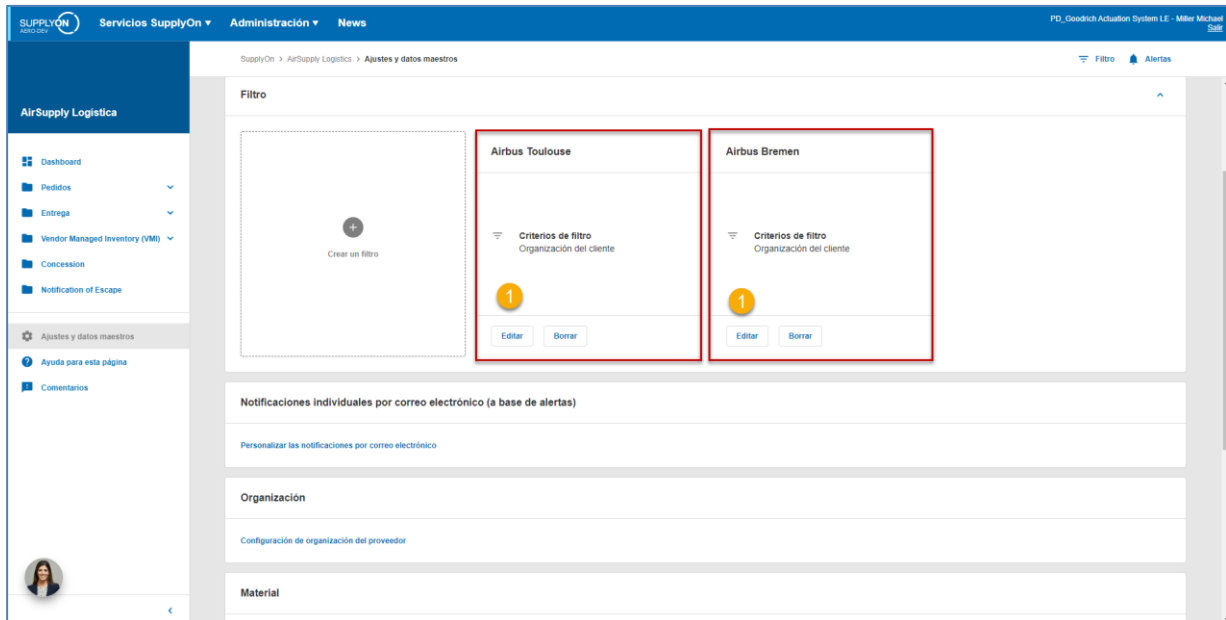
SUPPLYON AERO-DEV Servicios SupplyOn ▾ Administración ▾ News

PD_Goodrich Actuation System LE - Miller Michael
Salir

SupplyOn > AirSupply Logistics > Ajustes y datos maestros

Filtro Alertas

AirSupply Logística

Dashboard
Pedidos
Entrega
Vendor Managed Inventory (VMI)
Concession
Notification of Escape

Ajustes y datos maestros
Ayuda para esta página
Comentarios

Filtro

Crear un filtro

Airbus Toulouse

Criterios de filtro
Organización del cliente

1

Editar Borrar

Airbus Bremen

Criterios de filtro
Organización del cliente

1

Editar Borrar

Notificaciones individuales por correo electrónico (a base de alertas)

Personalizar las notificaciones por correo electrónico

Organización

Configuración de organización del proveedor

Material